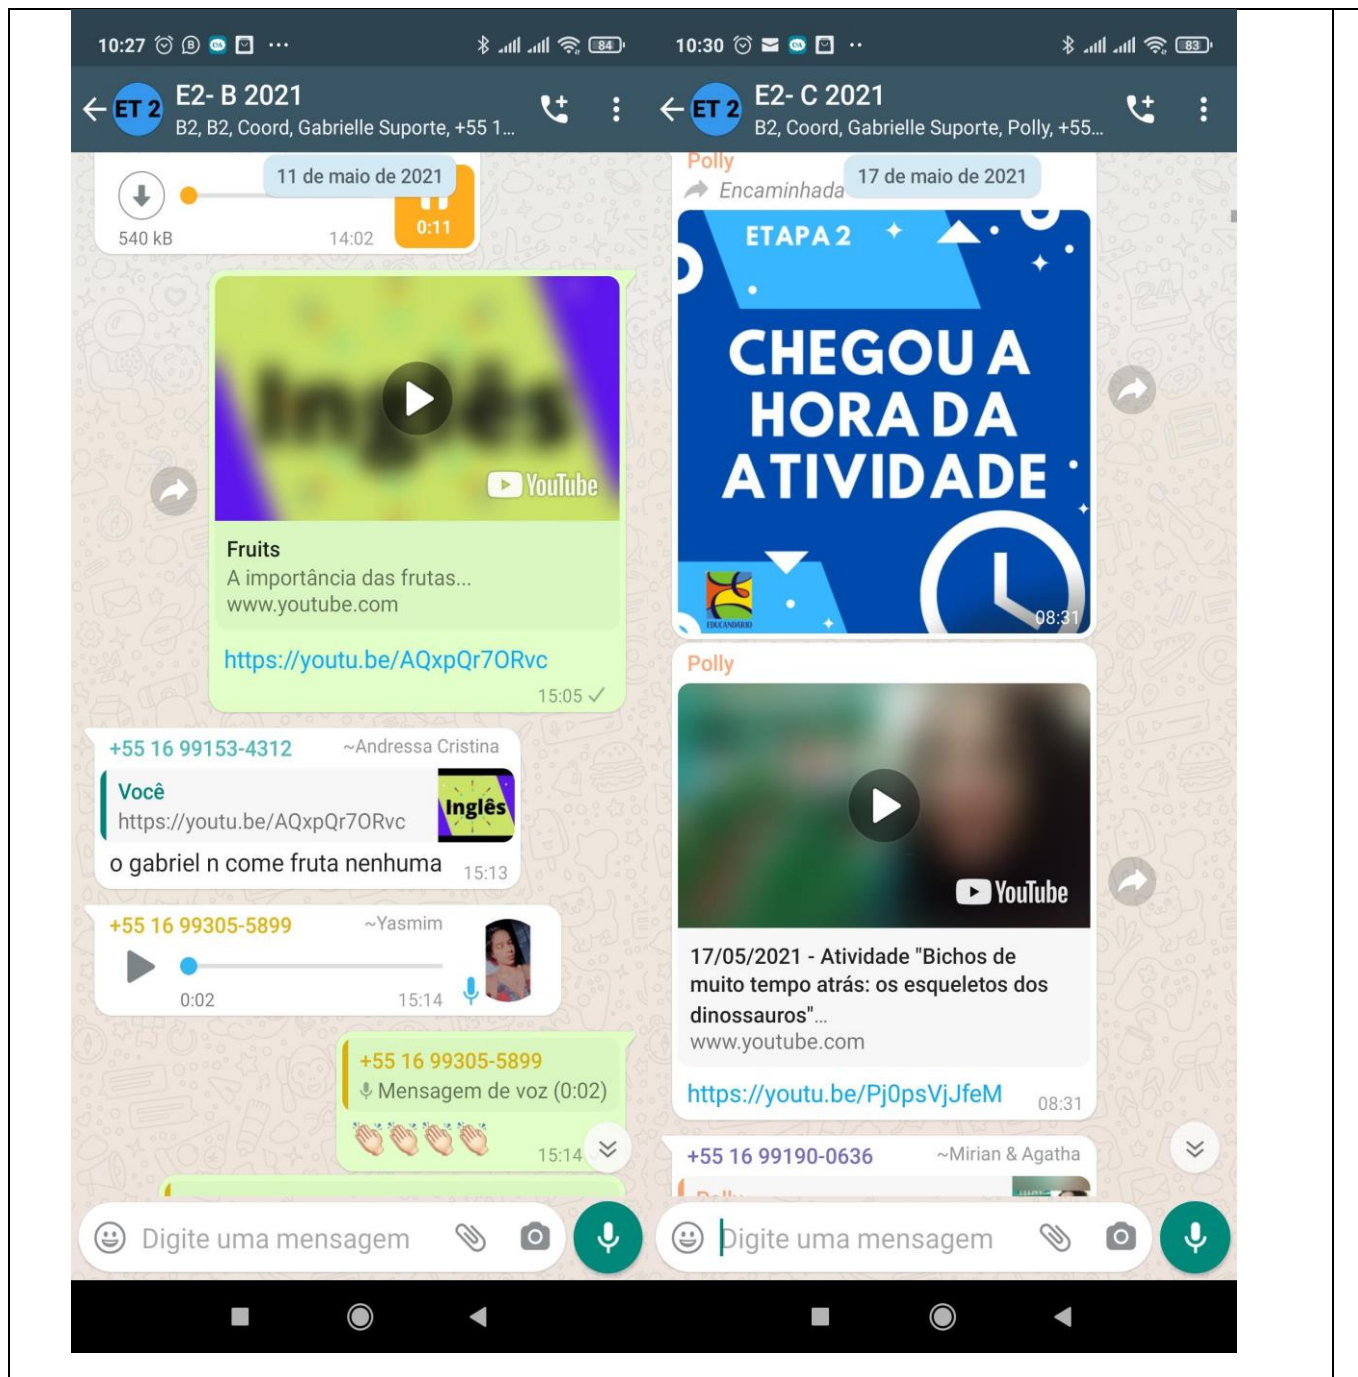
10:27 ··· 84

ET 2 E2- B 2021
B2, B2, Coord, Gabrielle Suporte, +55 1...

11 de maio de 2021
540 kB 14:02 0:11

Inglês
YouTube
Fruits
A importância das frutas...
www.youtube.com
https://youtu.be/AQxpQr7ORvc
15:05

+55 16 99153-4312 ~Andressa Cristina
Você
https://youtu.be/AQxpQr7ORvc
Inglês
o gabriel n come fruta nenhuma 15:13

+55 16 99305-5899 ~Yasmim
0:02 15:14

+55 16 99305-5899
Mensagem de voz (0:02)
👏👏👏👏 15:14

Digite uma mensagem

10:30 ·· 83

ET 2 E2- C 2021
B2, Coord, Gabrielle Suporte, Polly, +55...

Polly
Encaminhada 17 de maio de 2021
ETAPA 2
CHEGOU A HORA DA ATIVIDADE
EDUCANDÁRIO
08:31

Polly
YouTube
17/05/2021 - Atividade "Bichos de muito tempo atrás: os esqueletos dos dinossauros"...
www.youtube.com
https://youtu.be/Pj0psVjJfeM 08:31

+55 16 99190-0636 ~Mirian & Agatha
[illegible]

Digite uma mensagem